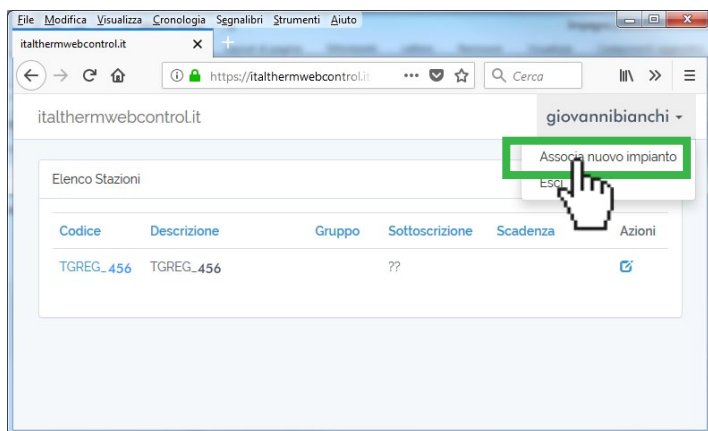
File Modifica Visualizza Cronologia Segnalibri Strumenti Aiuto

italthermwebcontrol.it ×

https://italthermwebcontrol.it ••• Cerca

italthermwebcontrol.it giovannibianchi

Associa nuovo impianto

Esci

Elenco Stazioni

| Codice | Descrizione | Gruppo | Sottoscrizione | Scadenza | Azioni |
|---|---|---|---|---|---|
| TGREG_456 | TGREG_456 | | ?? | | |